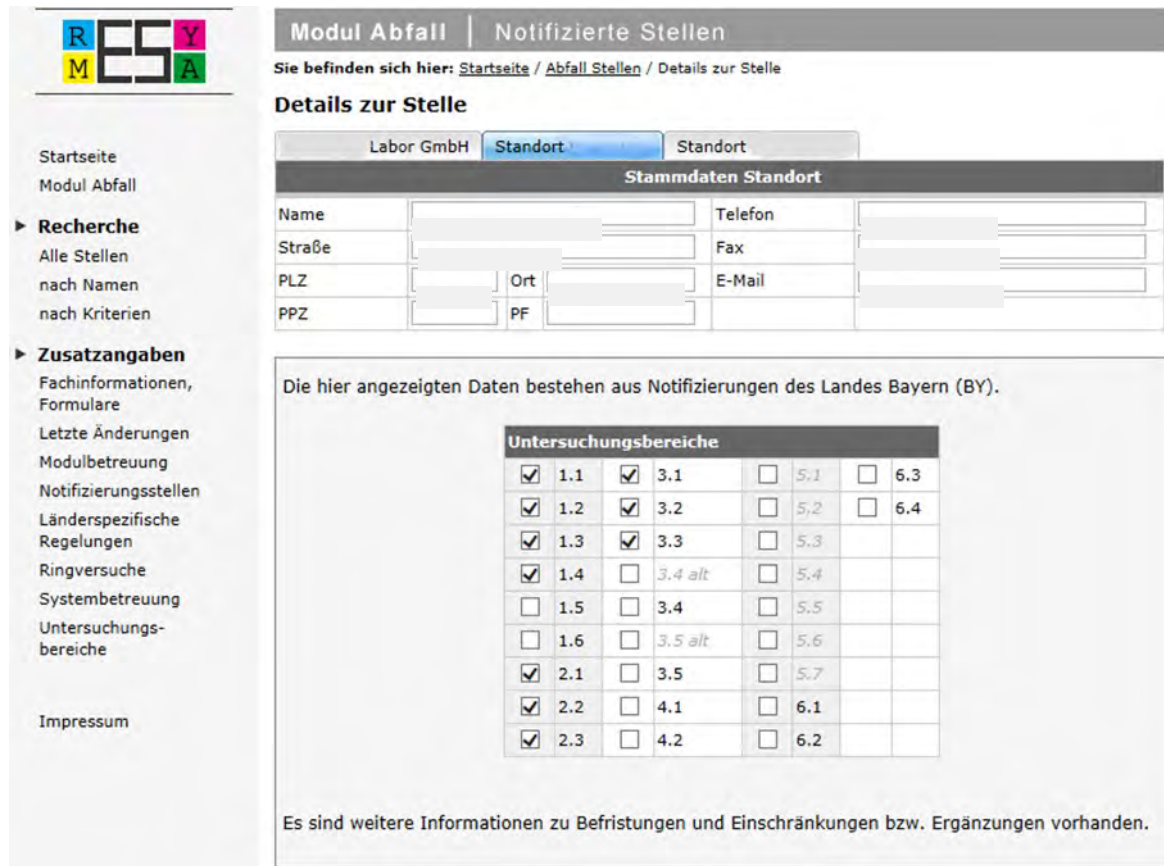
R ES Y
M A

Startseite
Modul Abfall

▸ Recherche
Alle Stellen
nach Namen
nach Kriterien

▸ Zusatzangaben
Fachinformationen, Formulare
Letzte Änderungen
Modulbetreuung
Notifizierungsstellen
Länderspezifische Regelungen
Ringversuche
Systembetreuung
Untersuchungsbereiche

Impressum

Modul Abfall | Notifizierte Stellen

Sie befinden sich hier: Startseite / Abfall Stellen / Details zur Stelle

Details zur Stelle

Labor GmbH | Standort | Standort

Stammdaten Standort

| Name | | Telefon | |
|---|---|---|---|
| Straße | | Fax | |
| PLZ | Ort | E-Mail | |
| PPZ | PF | | |

Die hier angezeigten Daten bestehen aus Notifizierungen des Landes Bayern (BY).

Untersuchungsbereiche

| | | | | | | | |
|---|---|---|---|---|---|---|---|
| ☑ | 1.1 | ☑ | 3.1 | ☐ | 5.1 | ☐ | 6.3 |
| ☑ | 1.2 | ☑ | 3.2 | ☐ | 5.2 | ☐ | 6.4 |
| ☑ | 1.3 | ☑ | 3.3 | ☐ | 5.3 | | |
| ☑ | 1.4 | ☐ | 3.4 alt | ☐ | 5.4 | | |
| ☐ | 1.5 | ☐ | 3.4 | ☐ | 5.5 | | |
| ☐ | 1.6 | ☐ | 3.5 alt | ☐ | 5.6 | | |
| ☑ | 2.1 | ☐ | 3.5 | ☐ | 5.7 | | |
| ☑ | 2.2 | ☐ | 4.1 | ☐ | 6.1 | | |
| ☑ | 2.3 | ☐ | 4.2 | ☐ | 6.2 | | |

Es sind weitere Informationen zu Befristungen und Einschränkungen bzw. Ergänzungen vorhanden.